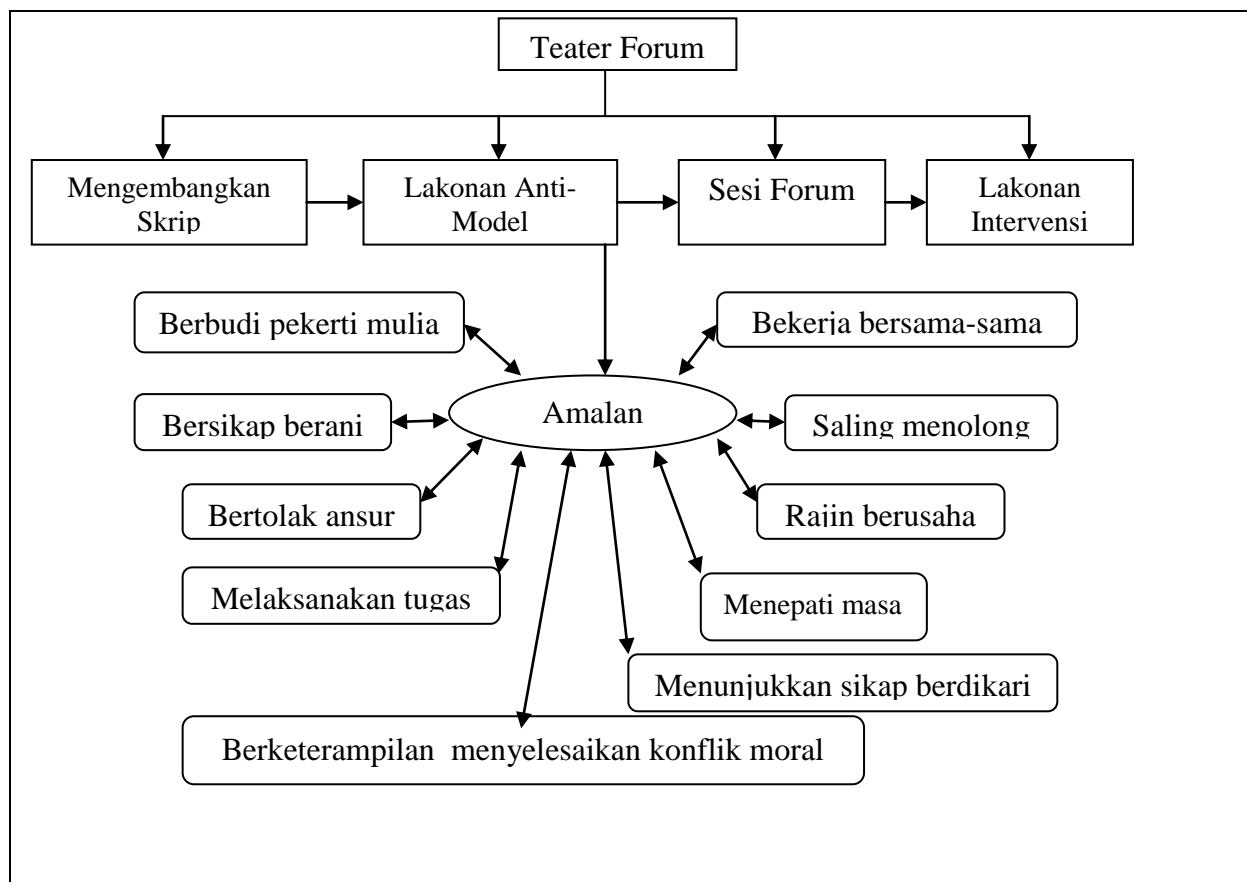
Teater Forum

Mengembangkan Skrip

Lakonan Anti-Model

Sesi Forum

Lakonan Intervensi

Berbudi pekerti mulia

Bekerja bersama-sama

Bersikap berani

Amalan

Saling menolong

Bertolak ansur

Rajin berusaha

Melaksanakan tugas

Menepati masa

Menunjukkan sikap berdikari

Berketerampilan menyelesaikan konflik moral